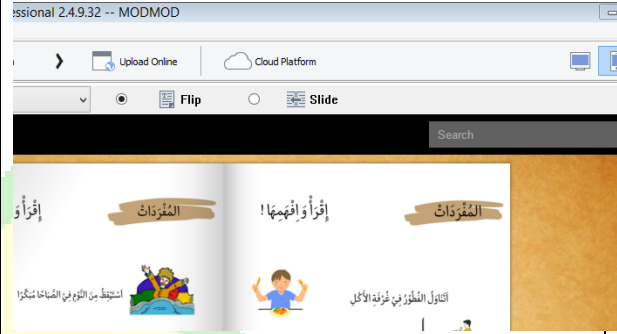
essional 2.4.9.32 -- MODMOD

Upload Online

Cloud Platform

Flip

Slide

Search

إِقْرَأْ وَ

المُفْرَدَاتُ

إِقْرَأْ وَافْهَمْهَا!

المُفْرَدَاتُ

أَسْتَيْقِظُ مِنَ النَّوْمِ فِي الصَّبَاحِ مُبَكِّرًا

أَتَنَاوَلُ الفُطُورَ فِي غُرْفَةِ الأَكْلِ